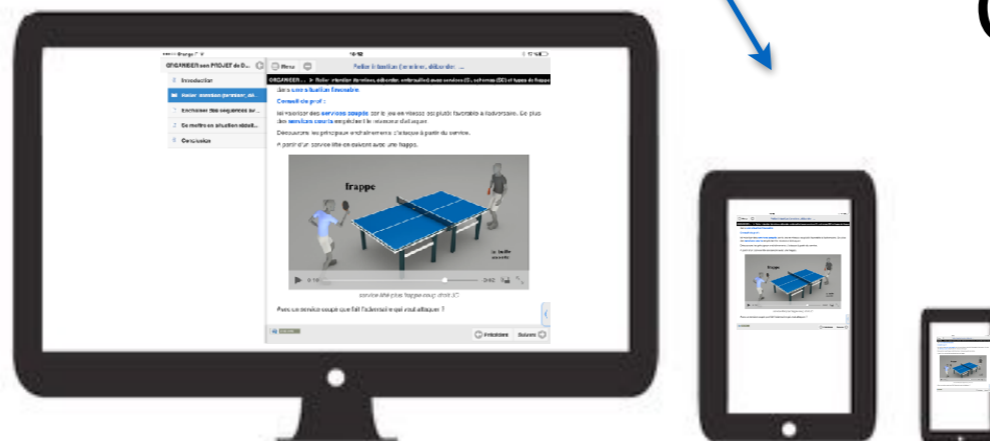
ORGANISER son PROJET de D...

Introduction

Relier intention (service, défendr...

Enchaîner des séquences av...

Se mettre en situation réali...

Conclusion

Menu

Relier intention (service, défendr...

ORGANISER ... > Relier intention (service, défendre, enchaîner) avec services (C), schémas (SC) et types de frappe

dans une situation favorable

Conseil du prof :

Privilégier des services coupés car ils sont moins favorables à l'adversaire. De plus des services courts empêchent le relanceur d'attaquer.

Découvrons les principaux enchaînements d'attaque à partir du service.

A partir d'un service lifté en suivant avec une frappe.

frappe

le balle courte

0:00

0:42

service lifté plus frappe coup droit 3D

Avec un service coupé que fait l'adversaire qui veut attaquer ?

Précédent

Suivant

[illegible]